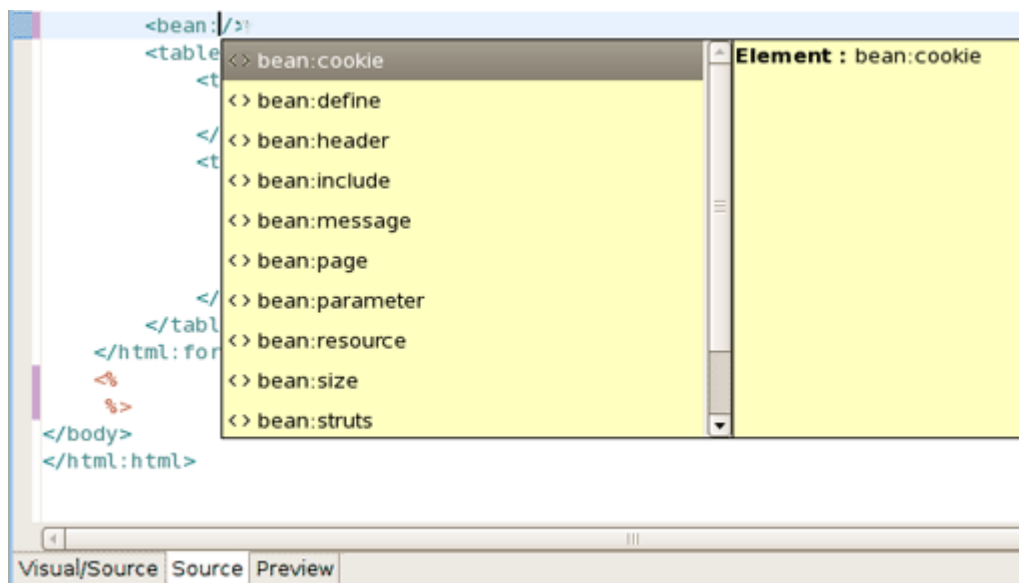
<bean:/>
<table
<t
</
<t
</
</tabl
</html:for
<%
%>
</body>
</html:html>

<> bean:cookie
<> bean:define
<> bean:header
<> bean:include
<> bean:message
<> bean:page
<> bean:parameter
<> bean:resource
<> bean:size
<> bean:struts

Element : bean:cookie

Visual/Source Source Preview